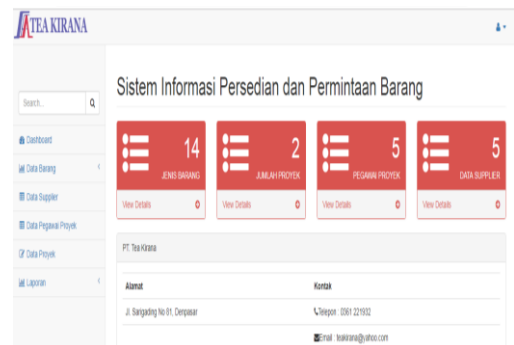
TEA KIRANA

Search...

Dashboard
Data Barang
Data Supplier
Data Pegawai Proyek
Data Proyek
Laporan

Sistem Informasi Persedian dan Permintaan Barang

14
JENIS BARANG
View Details

2
JUMLAH PROYEK
View Details

5
PEGAWAI PROYEK
View Details

5
DATA SUPPLIER
View Details

PT. Tea Kirana

| Alamat | Kontak |
|---|---|
| Jl. Sarigading No 01, Denpasar | Telepon : 0361 221932 |
| | Email : teakirana@yahoo.com |